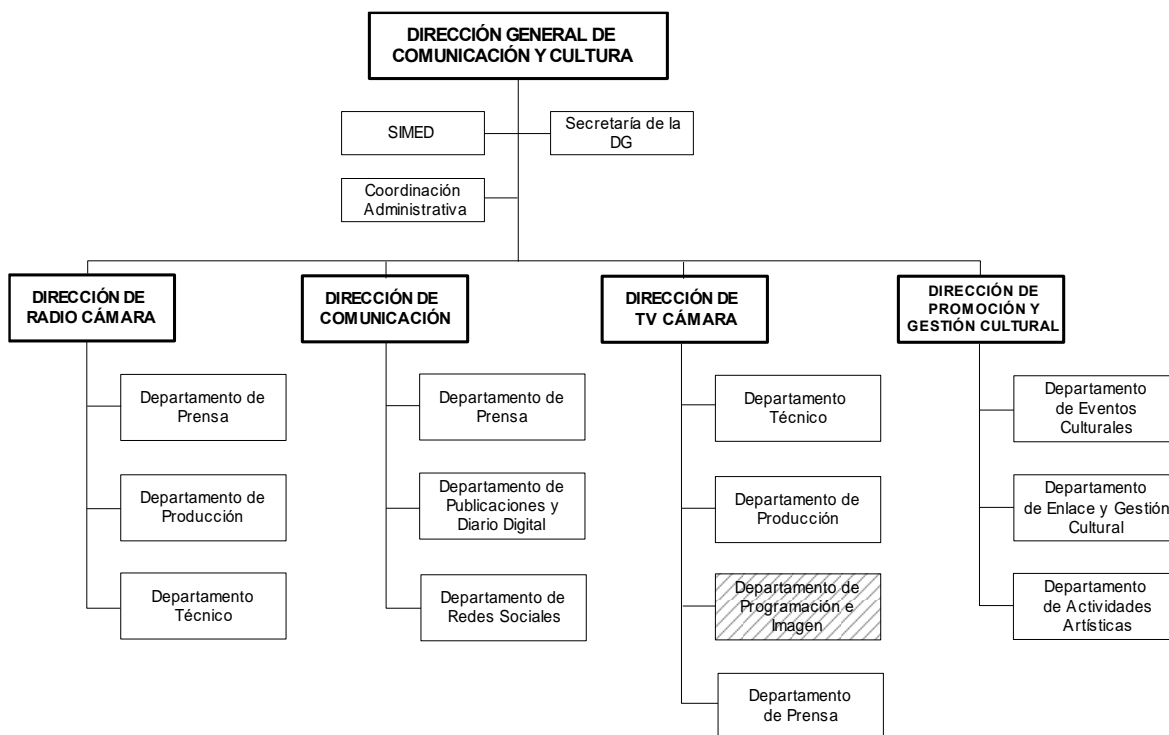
DIRECCIÓN GENERAL DE COMUNICACIÓN Y CULTURA

SIMED

Secretaría de la DG

Coordinación Administrativa

DIRECCIÓN DE RADIO CÁMARA

Departamento de Prensa

Departamento de Producción

Departamento Técnico

DIRECCIÓN DE COMUNICACIÓN

Departamento de Prensa

Departamento de Publicaciones y Diario Digital

Departamento de Redes Sociales

DIRECCIÓN DE TV CÁMARA

Departamento Técnico

Departamento de Producción

Departamento de Programación e Imagen

Departamento de Prensa

DIRECCIÓN DE PROMOCIÓN Y GESTIÓN CULTURAL

Departamento de Eventos Culturales

Departamento de Enlace y Gestión Cultural

Departamento de Actividades Artísticas